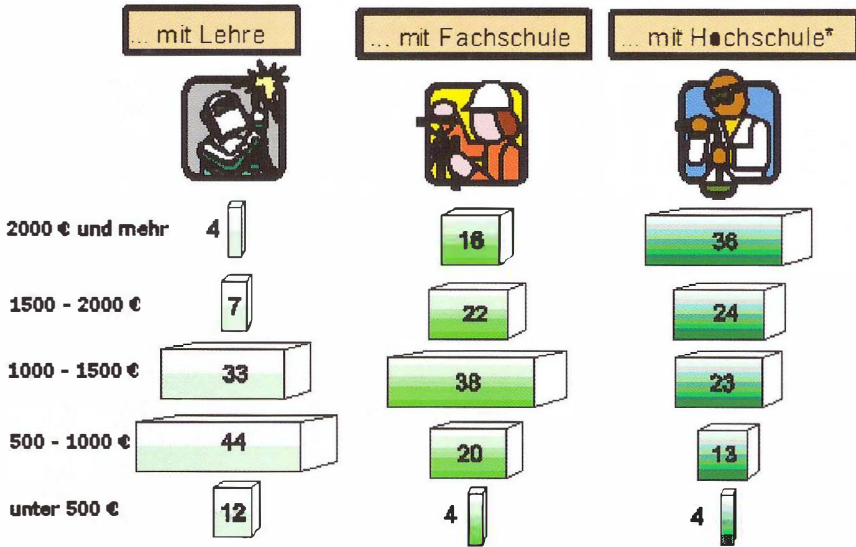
... mit Lehre

... mit Fachschule

... mit Hochschule*

| | ... mit Lehre | ... mit Fachschule | ... mit Hochschule* |
|---|---|---|---|
| 2000 € und mehr | 4 | 16 | 36 |
| 1500 - 2000 € | 7 | 22 | 24 |
| 1000 - 1500 € | 33 | 38 | 23 |
| 500 - 1000 € | 44 | 20 | 13 |
| unter 500 € | 12 | 4 | 4 |